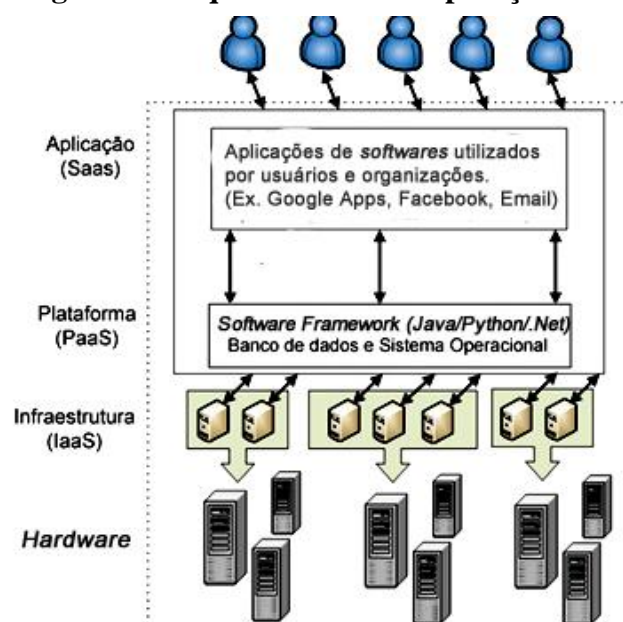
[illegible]

Aplicação (Saas)

Aplicações de *softwares* utilizados por usuários e organizações. (Ex. Google Apps, Facebook, Email)

Plataforma (PaaS)

*Software Framework (Java/Python/.Net)* Banco de dados e Sistema Operacional

Infraestrutura (IaaS)

*Hardware*